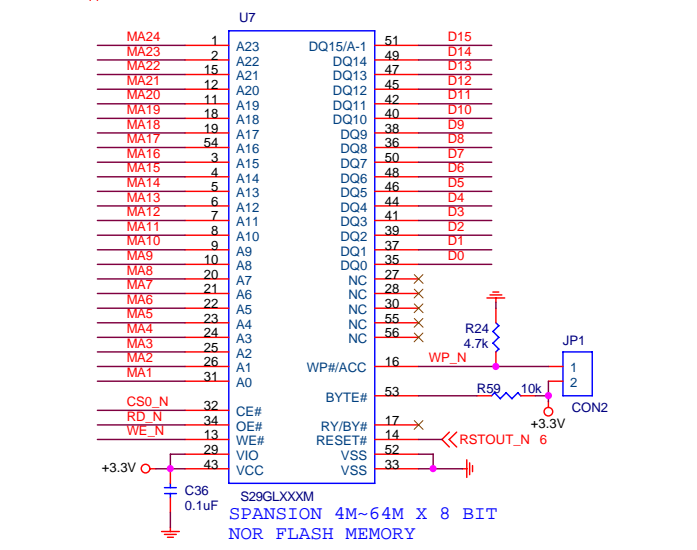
U7

| Net | Pin | Signal | Signal | Pin | Net |
|---|---|---|---|---|---|
| MA24 | 1 | A23 | DQ15/A-1 | 51 | D15 |
| MA23 | 2 | A22 | DQ14 | 49 | D14 |
| MA22 | 15 | A21 | DQ13 | 47 | D13 |
| MA21 | 12 | A20 | DQ12 | 45 | D12 |
| MA20 | 11 | A19 | DQ11 | 42 | D11 |
| MA19 | 18 | A18 | DQ10 | 40 | D10 |
| MA18 | 19 | A17 | DQ9 | 38 | D9 |
| MA17 | 54 | A16 | DQ8 | 36 | D8 |
| MA16 | 3 | A15 | DQ7 | 50 | D7 |
| MA15 | 4 | A14 | DQ6 | 48 | D6 |
| MA14 | 5 | A13 | DQ5 | 46 | D5 |
| MA13 | 6 | A12 | DQ4 | 44 | D4 |
| MA12 | 7 | A11 | DQ3 | 41 | D3 |
| MA11 | 8 | A10 | DQ2 | 39 | D2 |
| MA10 | 9 | A9 | DQ1 | 37 | D1 |
| MA9 | 10 | A8 | DQ0 | 35 | D0 |
| MA8 | 20 | A7 | NC | 27 | |
| MA7 | 21 | A6 | NC | 28 | |
| MA6 | 22 | A5 | NC | 30 | |
| MA5 | 23 | A4 | NC | 55 | |
| MA4 | 24 | A3 | NC | 56 | |
| MA3 | 25 | A2 | | | |
| MA2 | 26 | A1 | WP#/ACC | 16 | WP_N |
| MA1 | 31 | A0 | | | |
| | | | BYTE# | 53 | |
| CS0_N | 32 | CE# | | | |
| RD_N | 34 | OE# | RY/BY# | 17 | |
| WE_N | 13 | WE# | RESET# | 14 | RSTOUT_N 6 |
| | 29 | VIO | VSS | 52 | |
| +3.3V | 43 | VCC | VSS | 33 | |

R24
4.7k
JP1
1
2
CON2
R59 10k
+3.3V
C36
0.1uF
S29GLXXXM
SPANSION 4M~64M X 8 BIT
NOR FLASH MEMORY